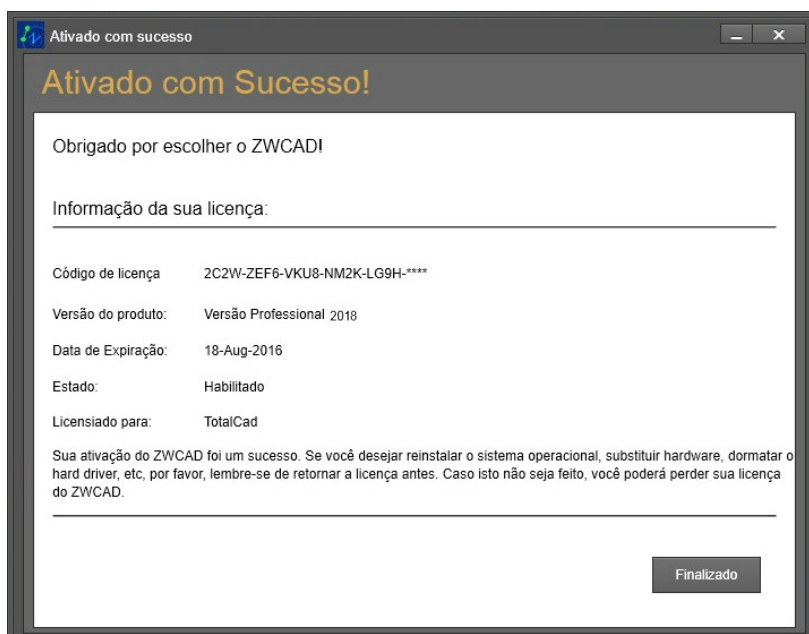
Ativado com sucesso

Ativado com Sucesso!

Obrigado por escolher o ZWCAD!

Informação da sua licença:

| | |
|---|---|
| Código de licença | 2C2W-ZEF6-VKU8-NM2K-LG9H-**** |
| Versão do produto: | Versão Professional 2018 |
| Data de Expiração: | 18-Aug-2016 |
| Estado: | Habilitado |
| Licensiado para: | TotalCad |

Sua ativação do ZWCAD foi um sucesso. Se você desejar reinstalar o sistema operacional, substituir hardware, dormatar o hard driver, etc, por favor, lembre-se de retornar a licença antes. Caso isto não seja feito, você poderá perder sua licença do ZWCAD.

Finalizado